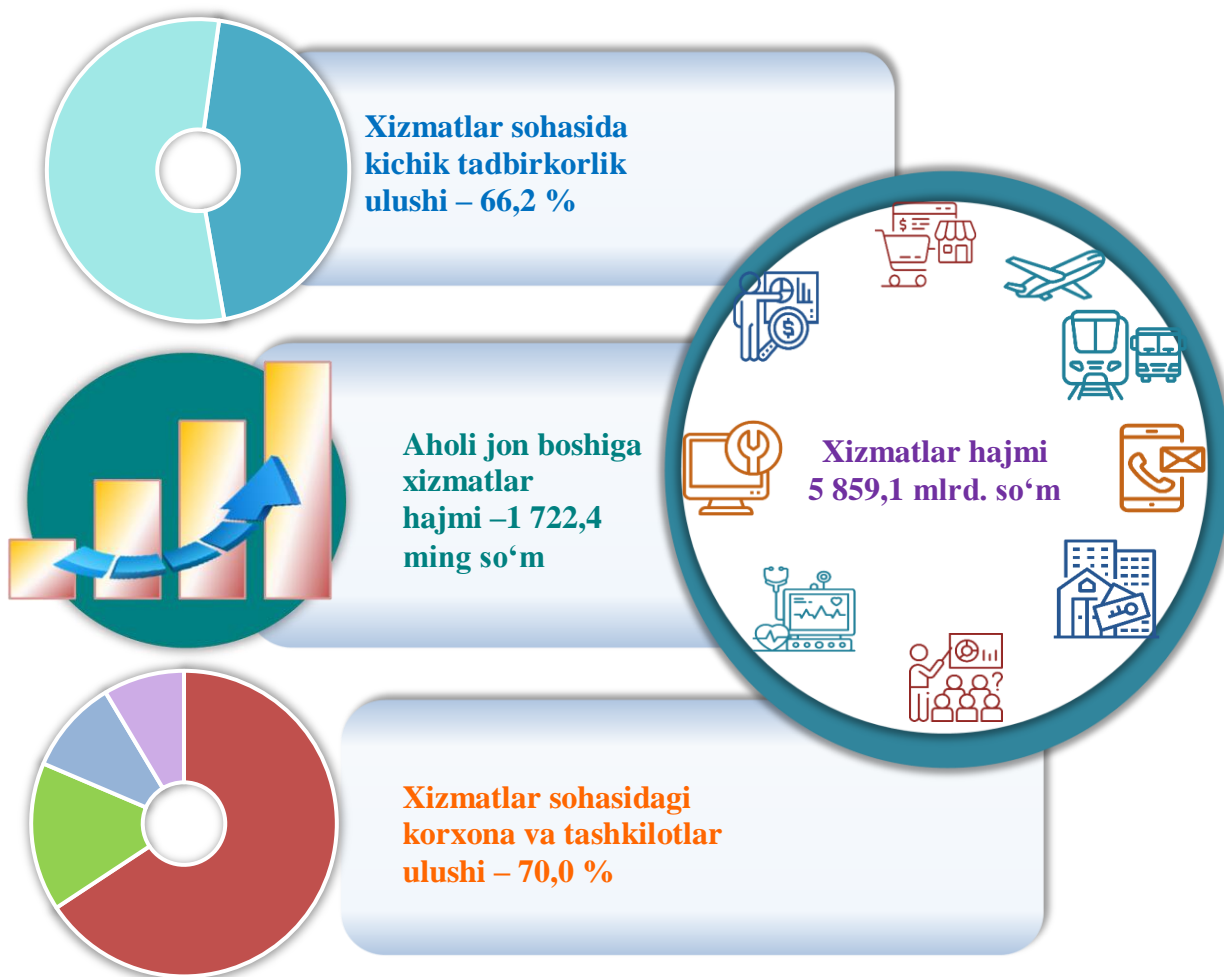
Xizmatlar sohasida kichik tadbirkorlik ulushi – 66,2 %

Aholi jon boshiga xizmatlar hajmi –1 722,4 ming so‘m

Xizmatlar hajmi 5 859,1 mlrd. so‘m

Xizmatlar sohasidagi korxona va tashkilotlar ulushi – 70,0 %